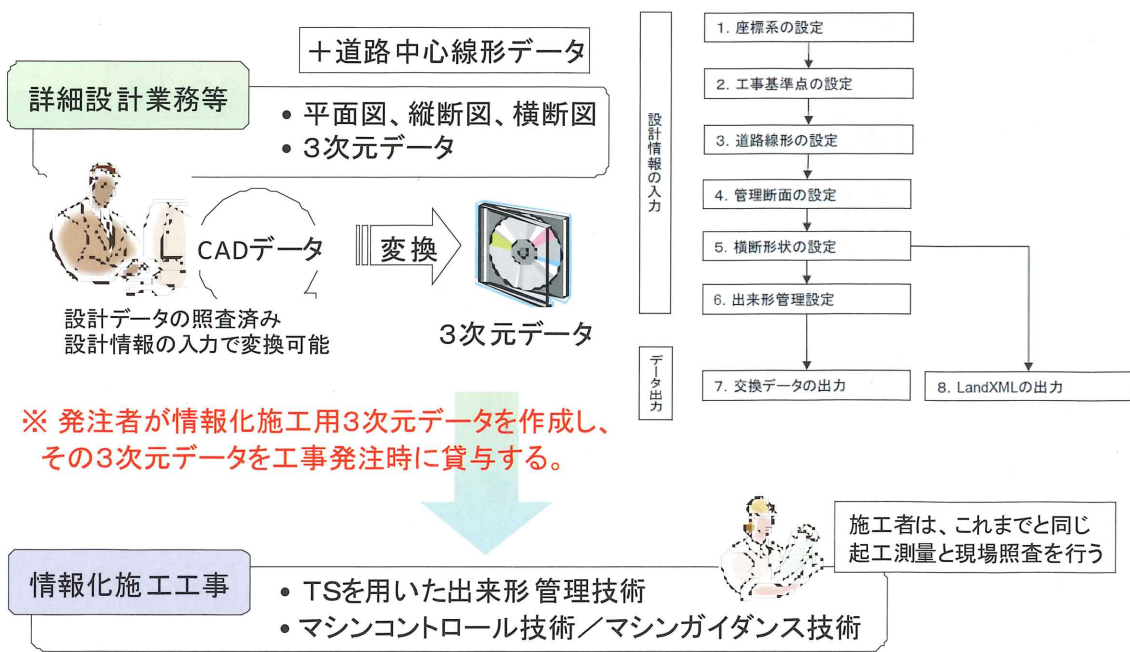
＋道路中心線形データ

詳細設計業務等

• 平面図、縦断図、横断図
• 3次元データ

CADデータ

変換

3次元データ

設計データの照査済み
設計情報の入力で変換可能

設計情報の入力

1. 座標系の設定
2. 工事基準点の設定
3. 道路線形の設定
4. 管理断面の設定
5. 横断形状の設定
6. 出来形管理設定

データ出力

7. 交換データの出力
8. LandXMLの出力

※ 発注者が情報化施工用3次元データを作成し、その3次元データを工事発注時に貸与する。

施工者は、これまでと同じ起工測量と現場照査を行う

情報化施工工事

• TSを用いた出来形管理技術
• マシンコントロール技術／マシンガイダンス技術